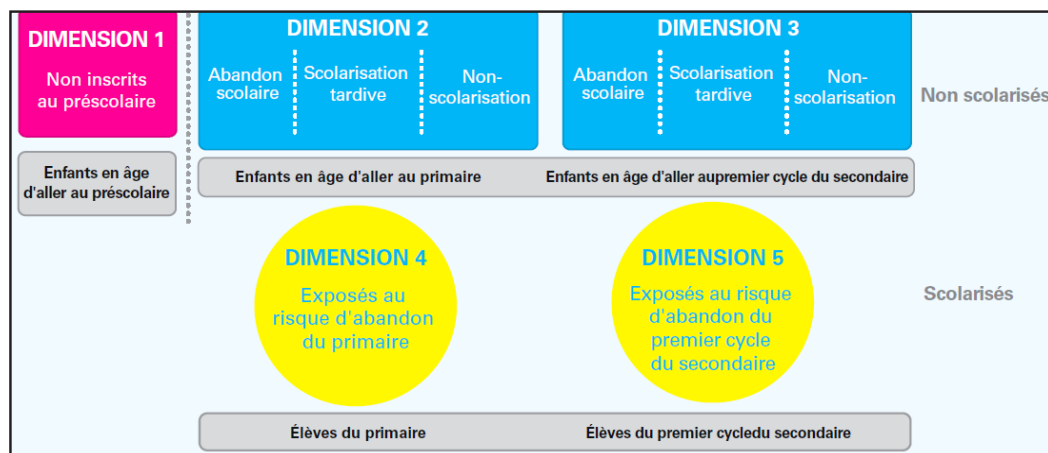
DIMENSION 1

Non inscrits au préscolaire

Enfants en âge d'aller au préscolaire

DIMENSION 2

Abandon scolaire

Scolarisation tardive

Non-scolarisation

DIMENSION 3

Abandon scolaire

Scolarisation tardive

Non-scolarisation

Non scolarisés

Enfants en âge d'aller au primaire

Enfants en âge d'aller aupremier cycle du secondaire

DIMENSION 4

Exposés au risque d'abandon du primaire

DIMENSION 5

Exposés au risque d'abandon du premier cycle du secondaire

Scolarisés

Élèves du primaire

Élèves du premier cycledu secondaire